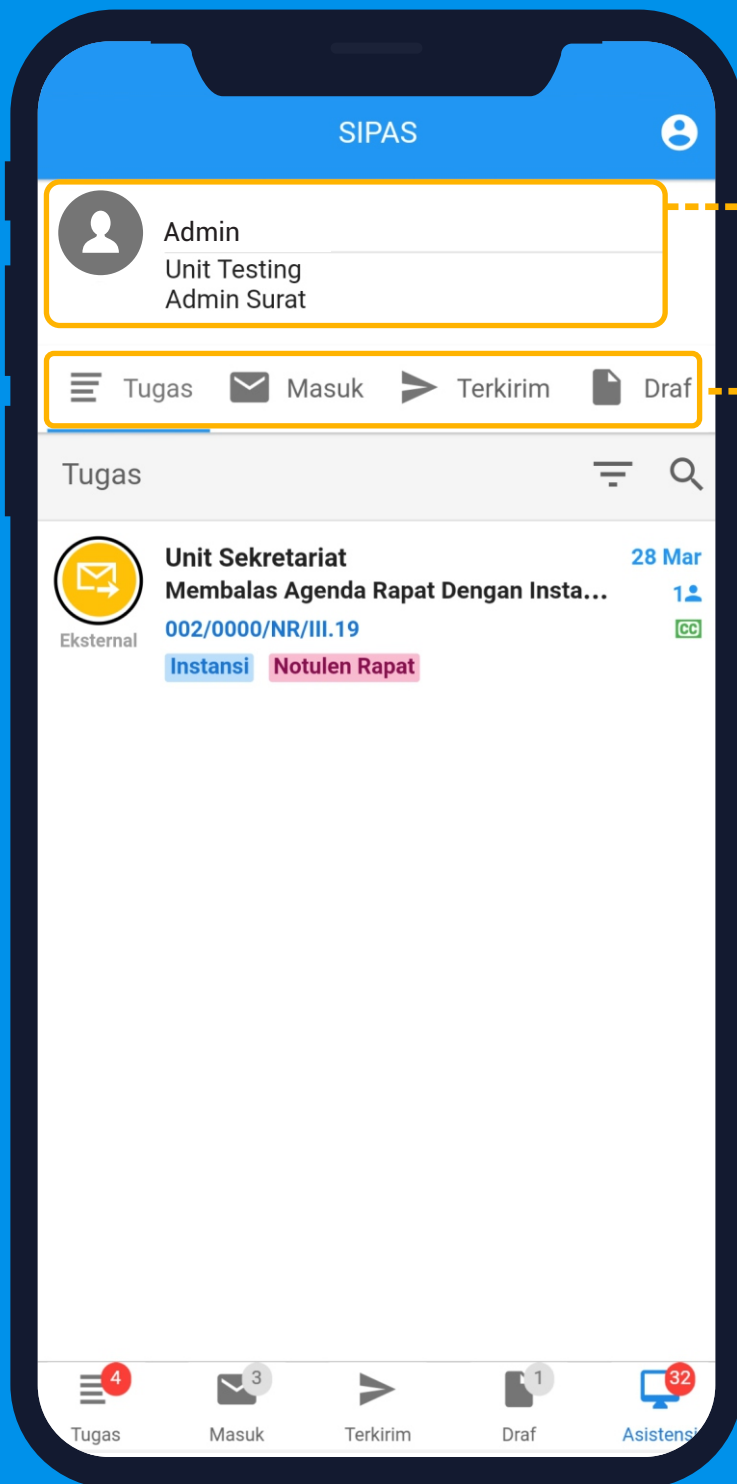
SIPAS

Admin
Unit Testing
Admin Surat

Tugas Masuk Terkirim Draf

Tugas

Eksternal
Unit Sekretariat
Membalas Agenda Rapat Dengan Insta...
002/0000/NR/III.19
Instansi Notulen Rapat
28 Mar
1
CC

4 Tugas
3 Masuk
Terkirim
1 Draf
32 Asistensi